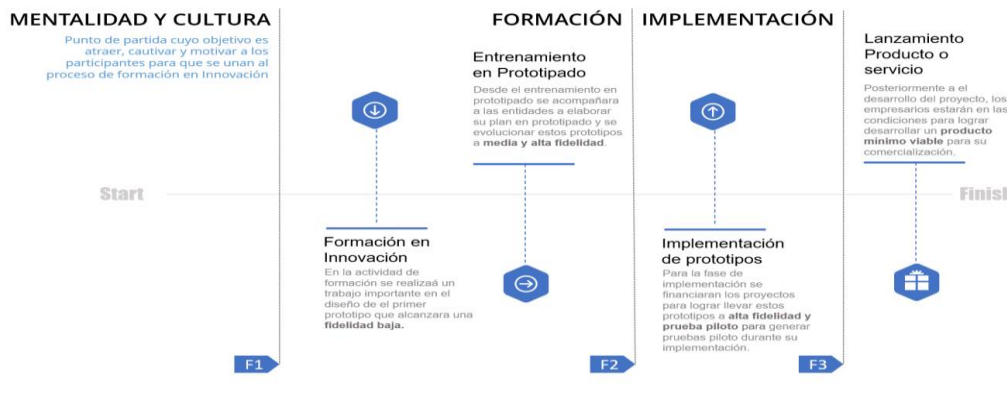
MENTALIDAD Y CULTURA

Punto de partida cuyo objetivo es atraer, cautivar y motivar a los participantes para que se unan al proceso de formación en Innovación

FORMACIÓN

IMPLEMENTACIÓN

Entrenamiento en Prototipado

Desde el entrenamiento en prototipado se acompañara a las entidades a elaborar su plan en prototipado y se evolucionar estos prototipos a **media y alta fidelidad**.

Lanzamiento Producto o servicio

Posteriormente a el desarrollo del proyecto, los empresarios estarán en las condiciones para lograr desarrollar un **producto mínimo viable** para su comercialización.

Start

Finish

Formación en Innovación

En la actividad de formación se realizaá un trabajo importante en el diseño de el primer prototipo que alcanzara una **fidelidad baja.**

Implementación de prototipos

Para la fase de implementación se financiaran los proyectos para lograr llevar estos prototipos a **alta fidelidad y prueba piloto** para generar pruebas piloto durante su implementación.

F1

F2

F3